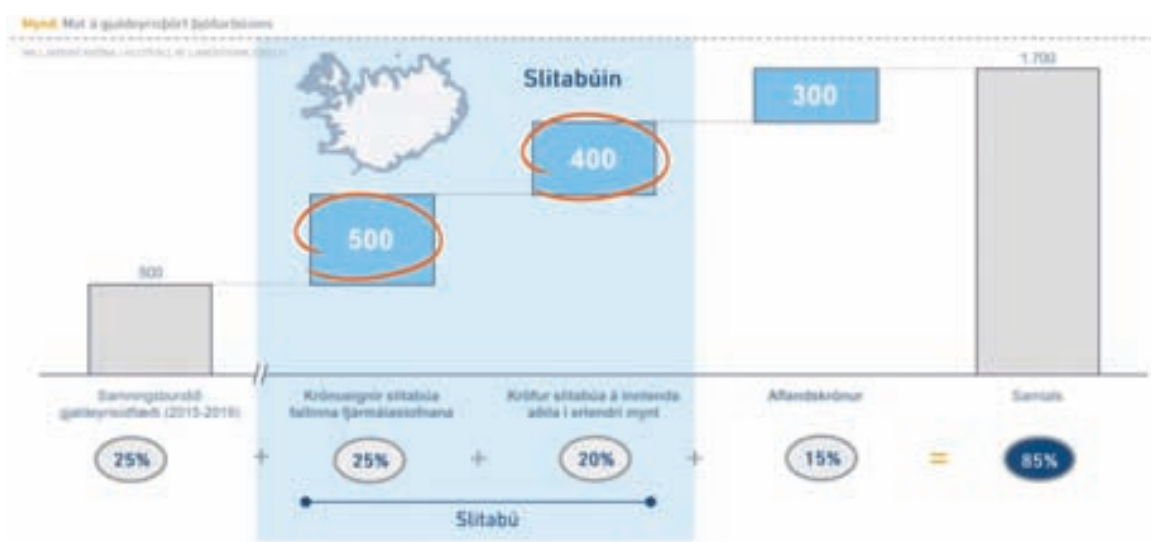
Mynd: Mat á gjaldeyrisþörf þjóðarbúsins

MILLJARÐAR KRÓNA | HEIMILD: SEÐLABANKI ÍSLANDS

Slitabúin

1.700

300

400

500

500

Samningsbundið gjaldeyrisútflæði (2015-2018)

Krónueignir slitabúa fallinna fjármálastofnana

Kröfur slitabúa á innlenda aðila í erlendri mynt

Aflandskrónur

Samtals

25%

+

25%

+

20%

+

15%

=

85%

Slitabú